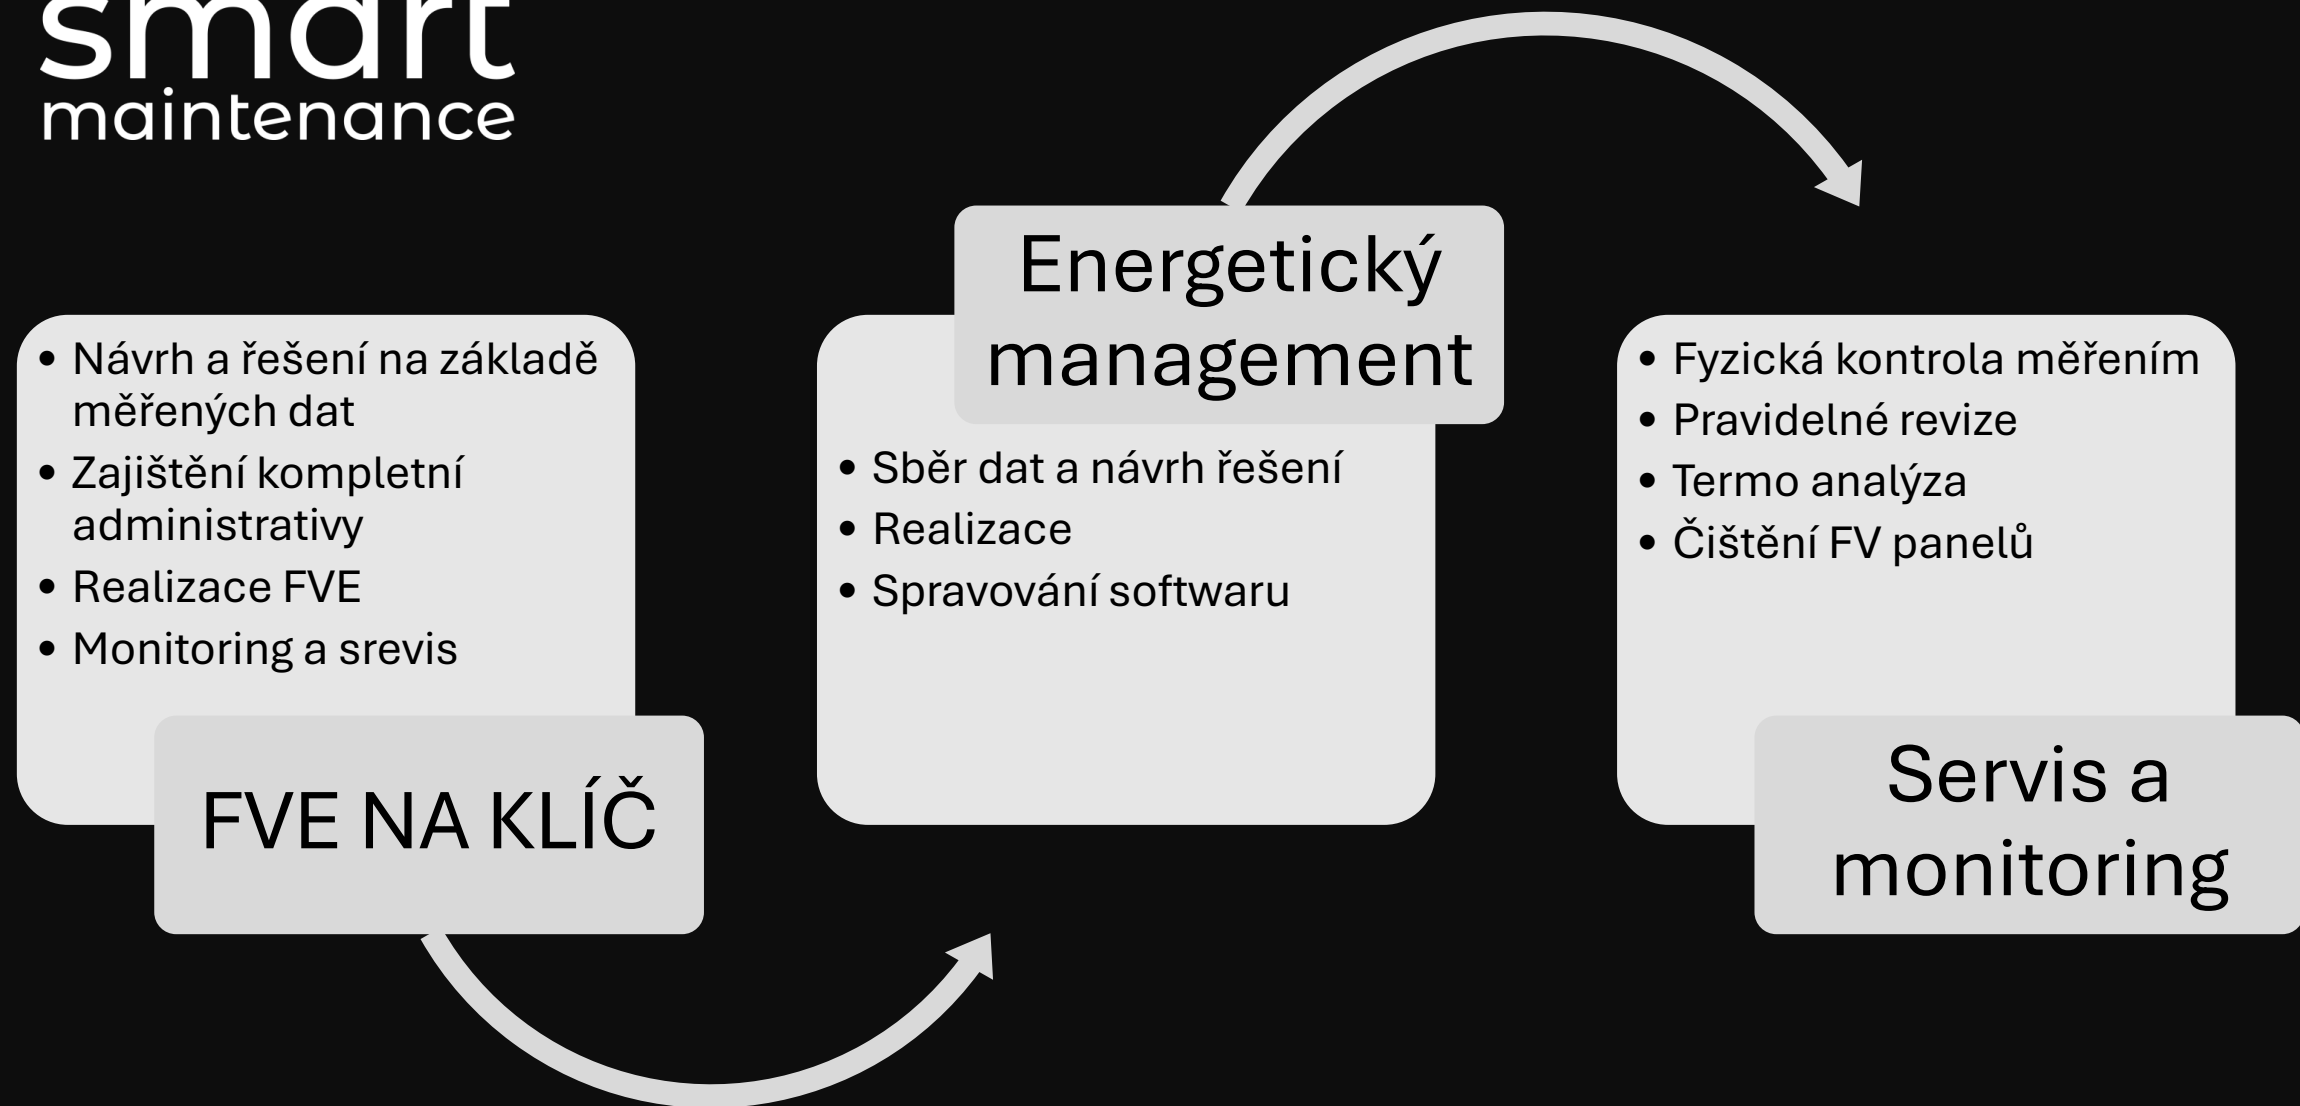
smart
maintenance

Energetický management

- Návrh a řešení na základě měřených dat
- Zajištění kompletní administrativy
- Realizace FVE
- Monitoring a srevis

FVE NA KLÍČ

- Sběr dat a návrh řešení
- Realizace
- Spravování softwaru

- Fyzická kontrola měřením
- Pravidelné revize
- Termo analýza
- Čištění FV panelů

Servis a monitoring